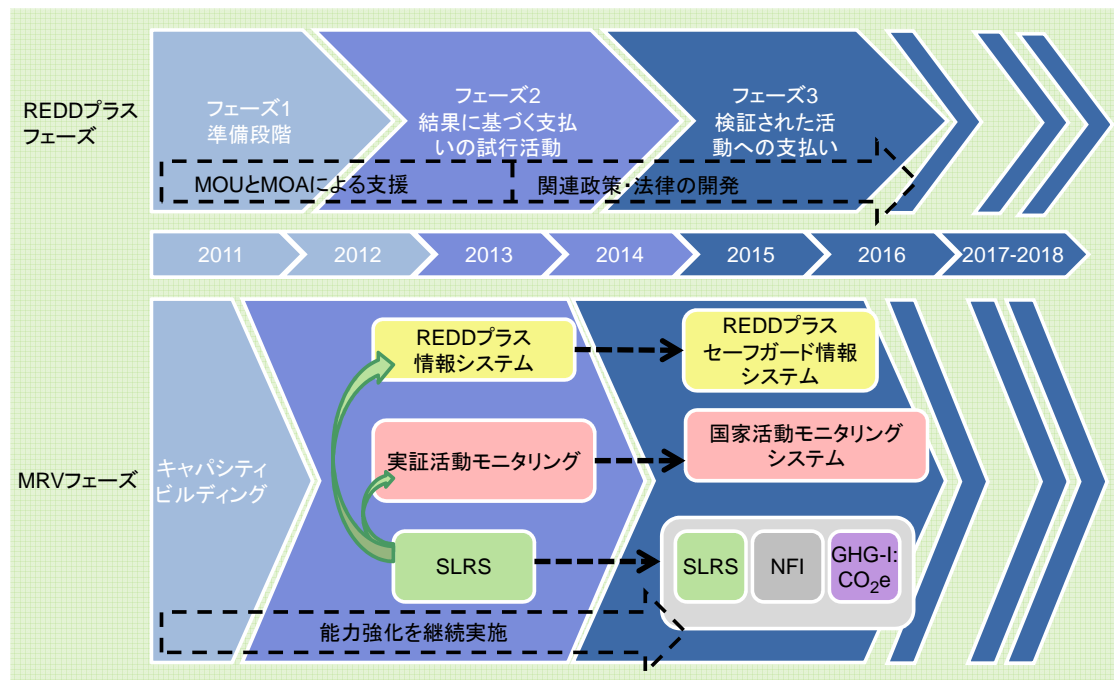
REDDプラスフェーズ

フェーズ1
準備段階

フェーズ2
結果に基づく支払いの試行活動

フェーズ3
検証された活動への支払い

MOUとMOAによる支援

関連政策・法律の開発

| 2011 | 2012 | 2013 | 2014 | 2015 | 2016 | 2017-2018 |
|---|---|---|---|---|---|---|

MRVフェーズ

キャパシティビルディング

REDDプラス
情報システム

REDDプラス
セーフガード情報
システム

実証活動モニタリング

国家活動モニタリング
システム

SLRS

SLRS

NFI

GHG-I: $CO_2e$

能力強化を継続実施